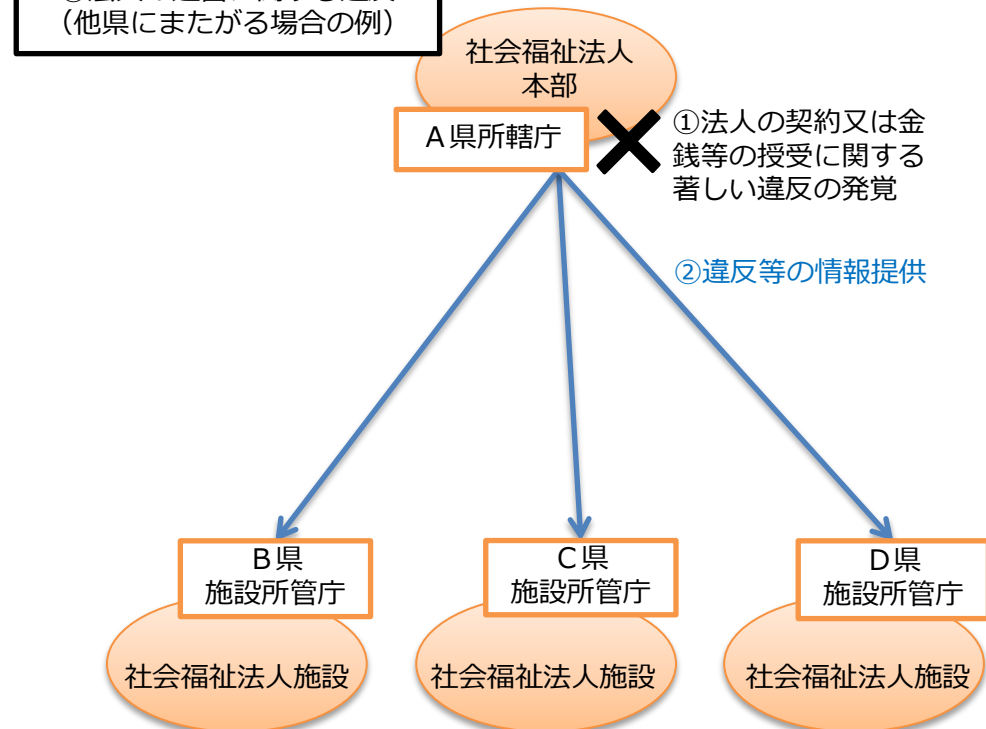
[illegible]
(他県にまたがる場合の例)

社会福祉法人
本部

A県所轄庁

①法人の契約又は金銭等の授受に関する著しい違反の発覚

②違反等の情報提供

B県
施設所管庁

社会福祉法人施設

C県
施設所管庁

社会福祉法人施設

D県
施設所管庁

社会福祉法人施設